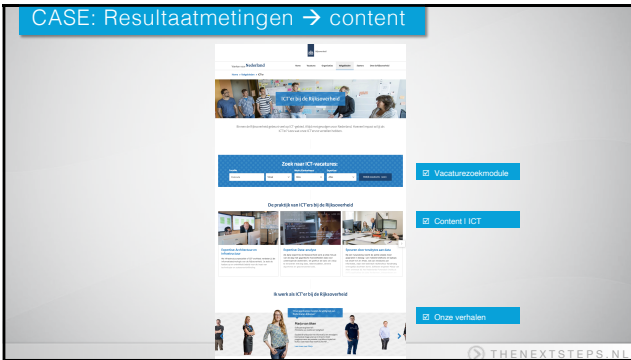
CASE: Resultaatmetingen → content

Werken voor Nederland

ICT'er bij de Rijksoverheid

Zoek naar ICT-vacatures:

De praktijk van ICT'ers bij de Rijksoverheid

Ik werk als ICT'er bij de Rijksoverheid

☑ Vacaturezoekmodule

☑ Content I ICT

☑ Onze verhalen

THENEXTSTEPS.NL